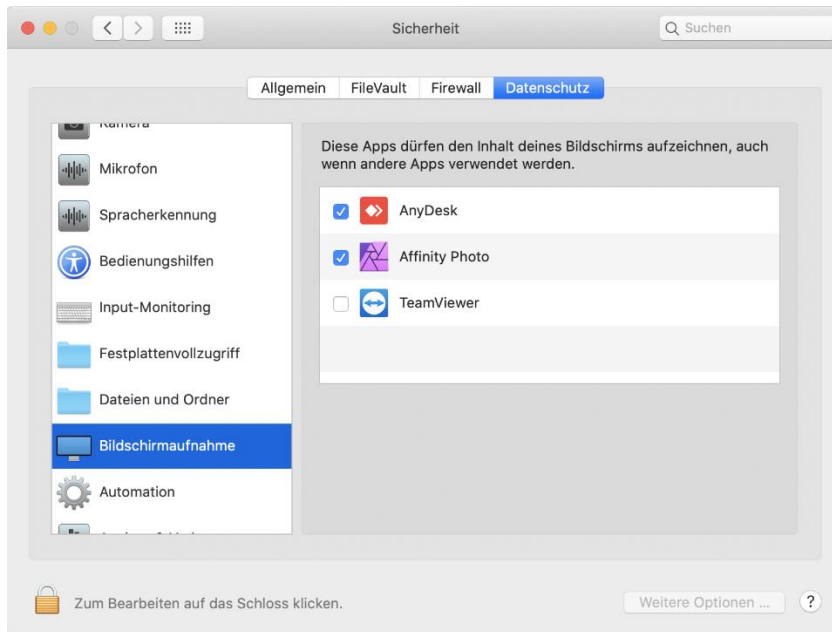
Sicherheit

Suchen

Allgemein FileVault Firewall Datenschutz

Kamera

Mikrofon

Spracherkennung

Bedienungshilfen

Input-Monitoring

Festplattenvollzugriff

Dateien und Ordner

Bildschirmaufnahme

Automation

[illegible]

Diese Apps dürfen den Inhalt deines Bildschirms aufzeichnen, auch wenn andere Apps verwendet werden.

AnyDesk

Affinity Photo

TeamViewer

Zum Bearbeiten auf das Schloss klicken.

Weitere Optionen ...

?